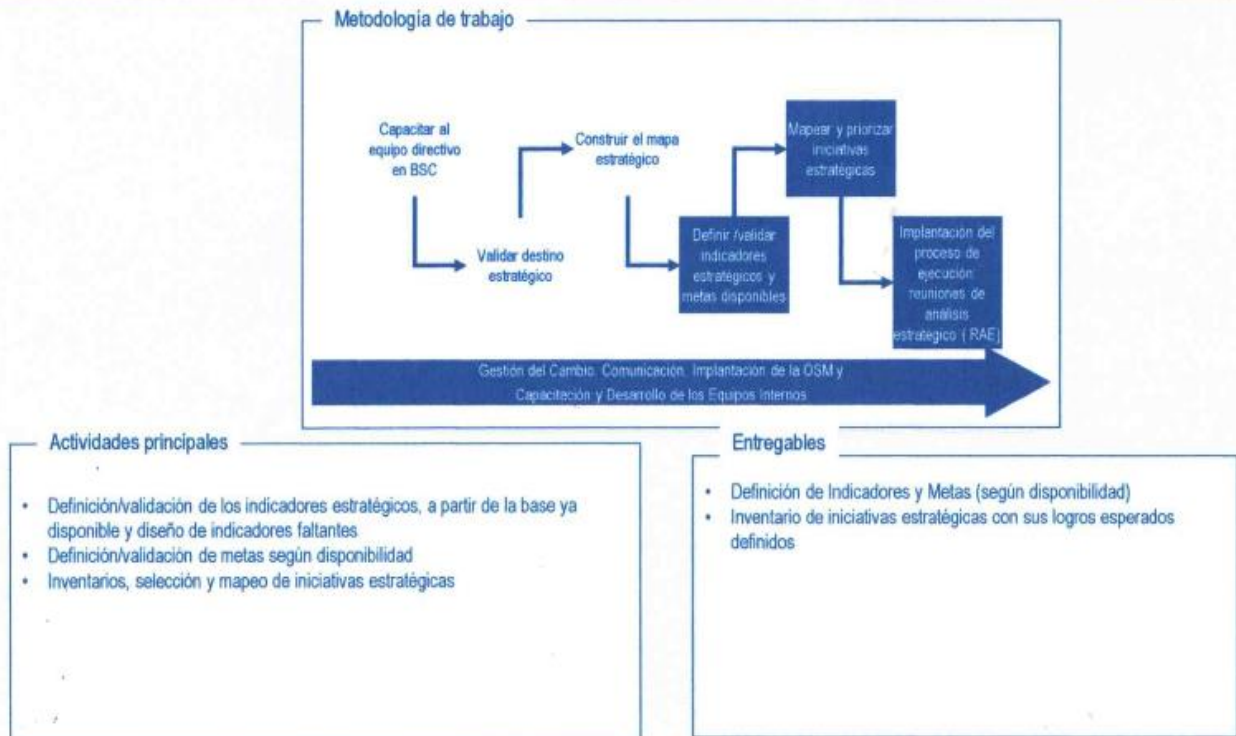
Metodología de trabajo

Capacitar al equipo directivo en BSC

Validar destino estratégico

Construir el mapa estratégico

Definir /validar indicadores estratégicos y metas disponibles

Mapear y priorizar iniciativas estratégicas

Implantación del proceso de ejecución: reuniones de análisis estratégico ( RAE)

Gestión del Cambio, Comunicación, Implantación de la OSM y Capacitación y Desarrollo de los Equipos Internos

Actividades principales

- Definición/validación de los indicadores estratégicos, a partir de la base ya disponible y diseño de indicadores faltantes
- Definición/validación de metas según disponibilidad
- Inventarios, selección y mapeo de iniciativas estratégicas

Entregables

- Definición de Indicadores y Metas (según disponibilidad)
- Inventario de iniciativas estratégicas con sus logros esperados definidos